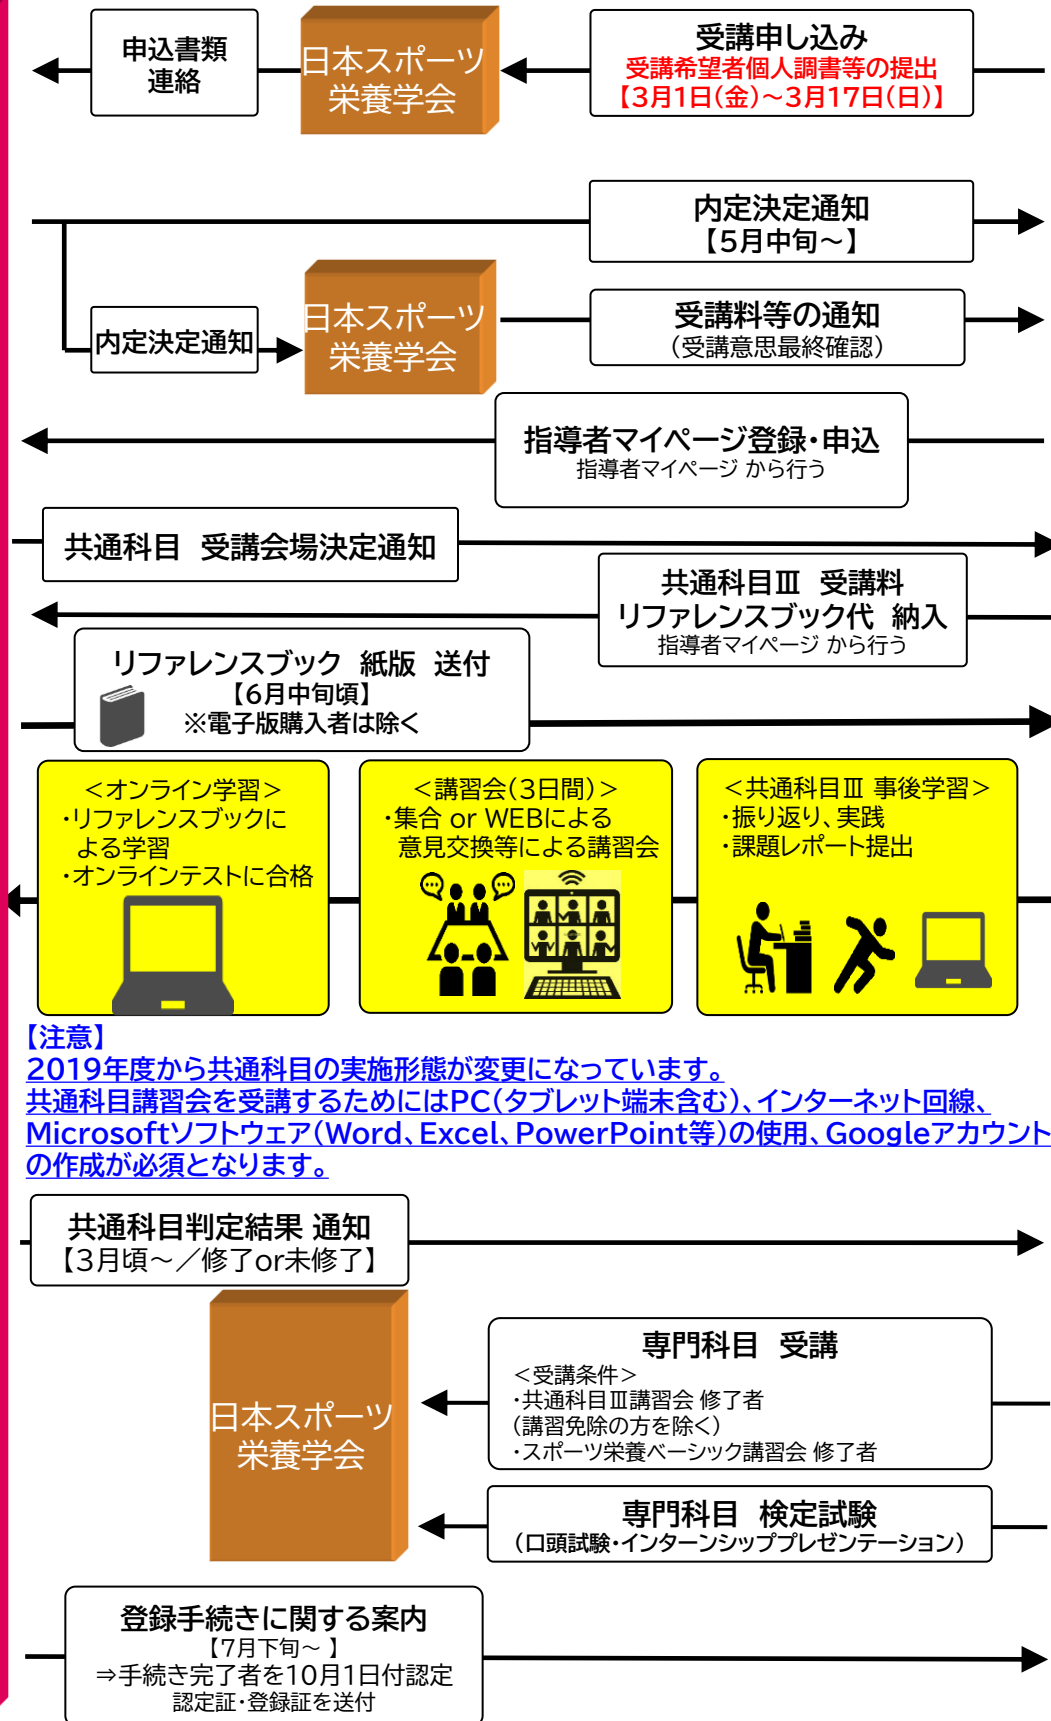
申込書類
連絡

日本スポーツ
栄養学会

受講申し込み
受講希望者個人調書等の提出
【3月1日(金)~3月17日(日)】

内定決定通知
【5月中旬~】

内定決定通知

日本スポーツ
栄養学会

受講料等の通知
(受講意思最終確認)

指導者マイページ登録・申込
指導者マイページ から行う

共通科目　受講会場決定通知

共通科目Ⅲ　受講料
リファレンスブック代　納入
指導者マイページ から行う

リファレンスブック　紙版　送付
【6月中旬頃】
※電子版購入者は除く

<オンライン学習>
・リファレンスブックによる学習
・オンラインテストに合格

<講習会(3日間)>
・集合 or WEBによる意見交換等による講習会

<共通科目Ⅲ 事後学習>
・振り返り、実践
・課題レポート提出

【注意】
2019年度から共通科目の実施形態が変更になっています。
共通科目講習会を受講するためにはPC(タブレット端末含む)、インターネット回線、Microsoftソフトウェア(Word、Excel、PowerPoint等)の使用、Googleアカウントの作成が必須となります。

共通科目判定結果 通知
【3月頃~／修了or未修了】

日本スポーツ
栄養学会

専門科目　受講
<受講条件>
・共通科目Ⅲ講習会 修了者
(講習免除の方を除く)
・スポーツ栄養ベーシック講習会 修了者

専門科目　検定試験
(口頭試験・インターンシッププレゼンテーション)

登録手続きに関する案内
【7月下旬~ 】
⇒手続き完了者を10月1日付認定
認定証・登録証を送付